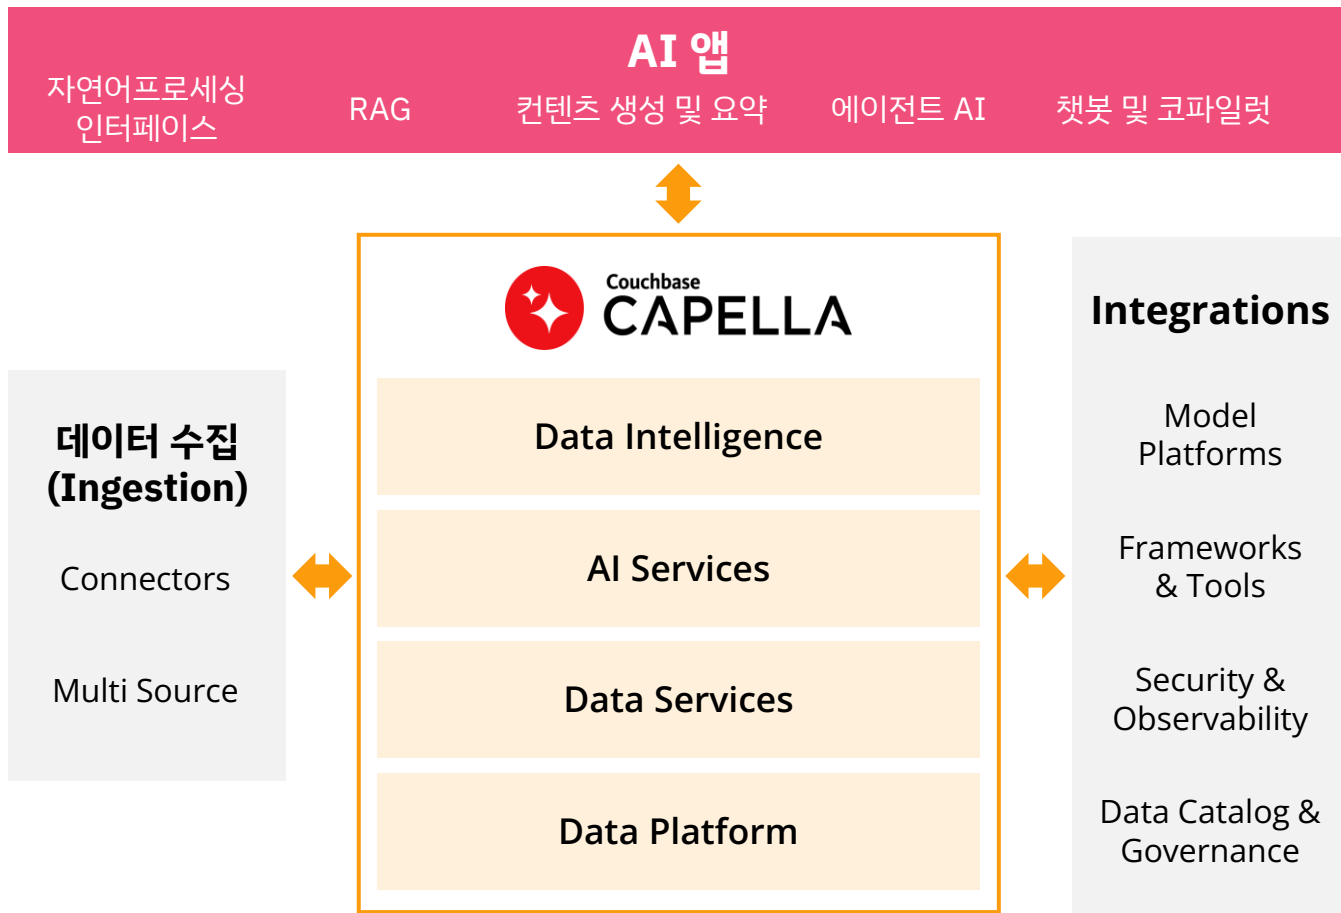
AI 앱

자연어프로세싱 인터페이스

RAG

컨텐츠 생성 및 요약

에이전트 AI

챗봇 및 코파일럿

Couchbase CAPELLA

Data Intelligence

AI Services

Data Services

Data Platform

데이터 수집 (Ingestion)

Connectors

Multi Source

Integrations

Model Platforms

Frameworks & Tools

Security & Observability

Data Catalog & Governance